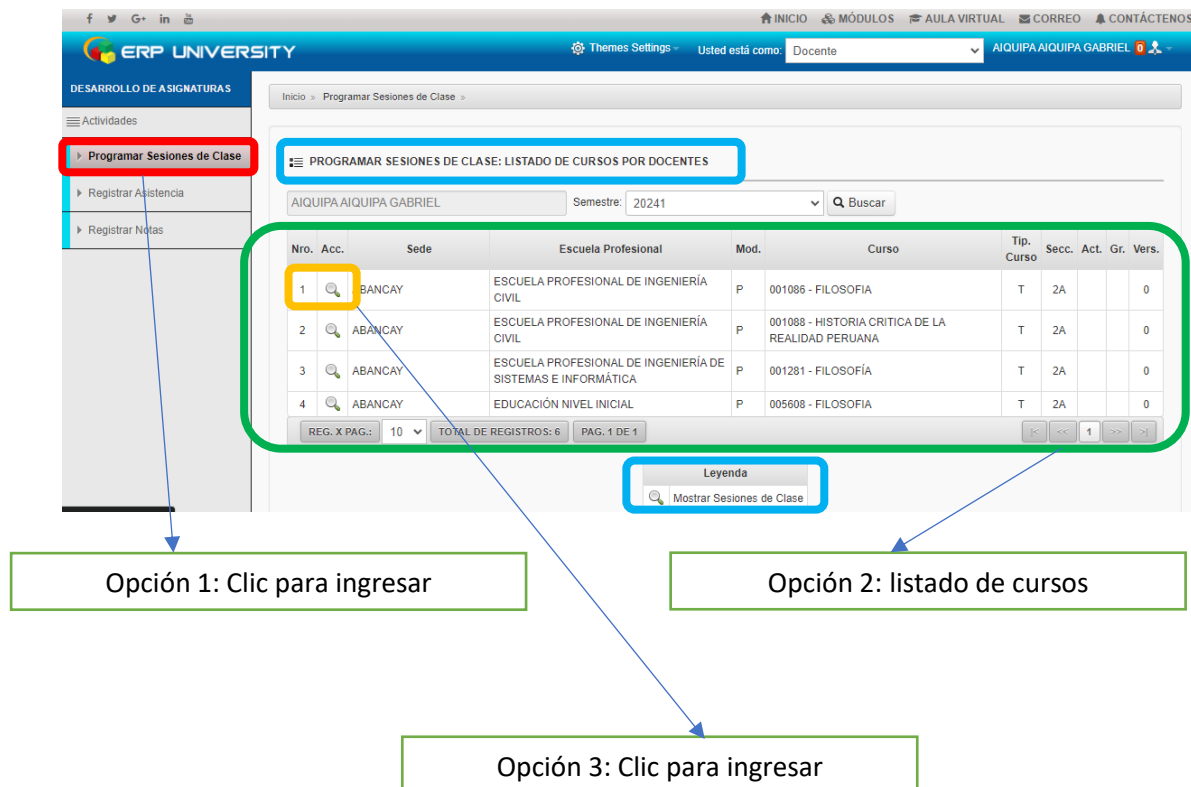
f G+ in

INICIO MÓDULOS AULA VIRTUAL CORREO CONTÁCTENOS

ERP UNIVERSITY

Themes Settings Usted está como: Docente AIQUIPA AIQUIPA GABRIEL 0

DESARROLLO DE ASIGNATURAS

Actividades

Programar Sesiones de Clase

Registrar Asistencia

Registrar Notas

Inicio » Programar Sesiones de Clase »

PROGRAMAR SESIONES DE CLASE: LISTADO DE CURSOS POR DOCENTES

AIQUIPA AIQUIPA GABRIEL Semestre: 20241 Buscar

| Nro. | Acc. | Sede | Escuela Profesional | Mod. | Curso | Tip. Curso | Secc. | Act. | Gr. | Vers. |
|---|---|---|---|---|---|---|---|---|---|---|
| 1 | | ABANCAY | ESCUELA PROFESIONAL DE INGENIERÍA CIVIL | P | 001086 - FILOSOFIA | T | 2A | | | 0 |
| 2 | | ABANCAY | ESCUELA PROFESIONAL DE INGENIERÍA CIVIL | P | 001088 - HISTORIA CRITICA DE LA REALIDAD PERUANA | T | 2A | | | 0 |
| 3 | | ABANCAY | ESCUELA PROFESIONAL DE INGENIERÍA DE SISTEMAS E INFORMÁTICA | P | 001281 - FILOSOFÍA | T | 2A | | | 0 |
| 4 | | ABANCAY | EDUCACIÓN NIVEL INICIAL | P | 005608 - FILOSOFIA | T | 2A | | | 0 |

REG. X PAG.: 10 TOTAL DE REGISTROS: 6 PAG. 1 DE 1 1

Leyenda

Mostrar Sesiones de Clase

Opción 1: Clic para ingresar

Opción 2: listado de cursos

Opción 3: Clic para ingresar